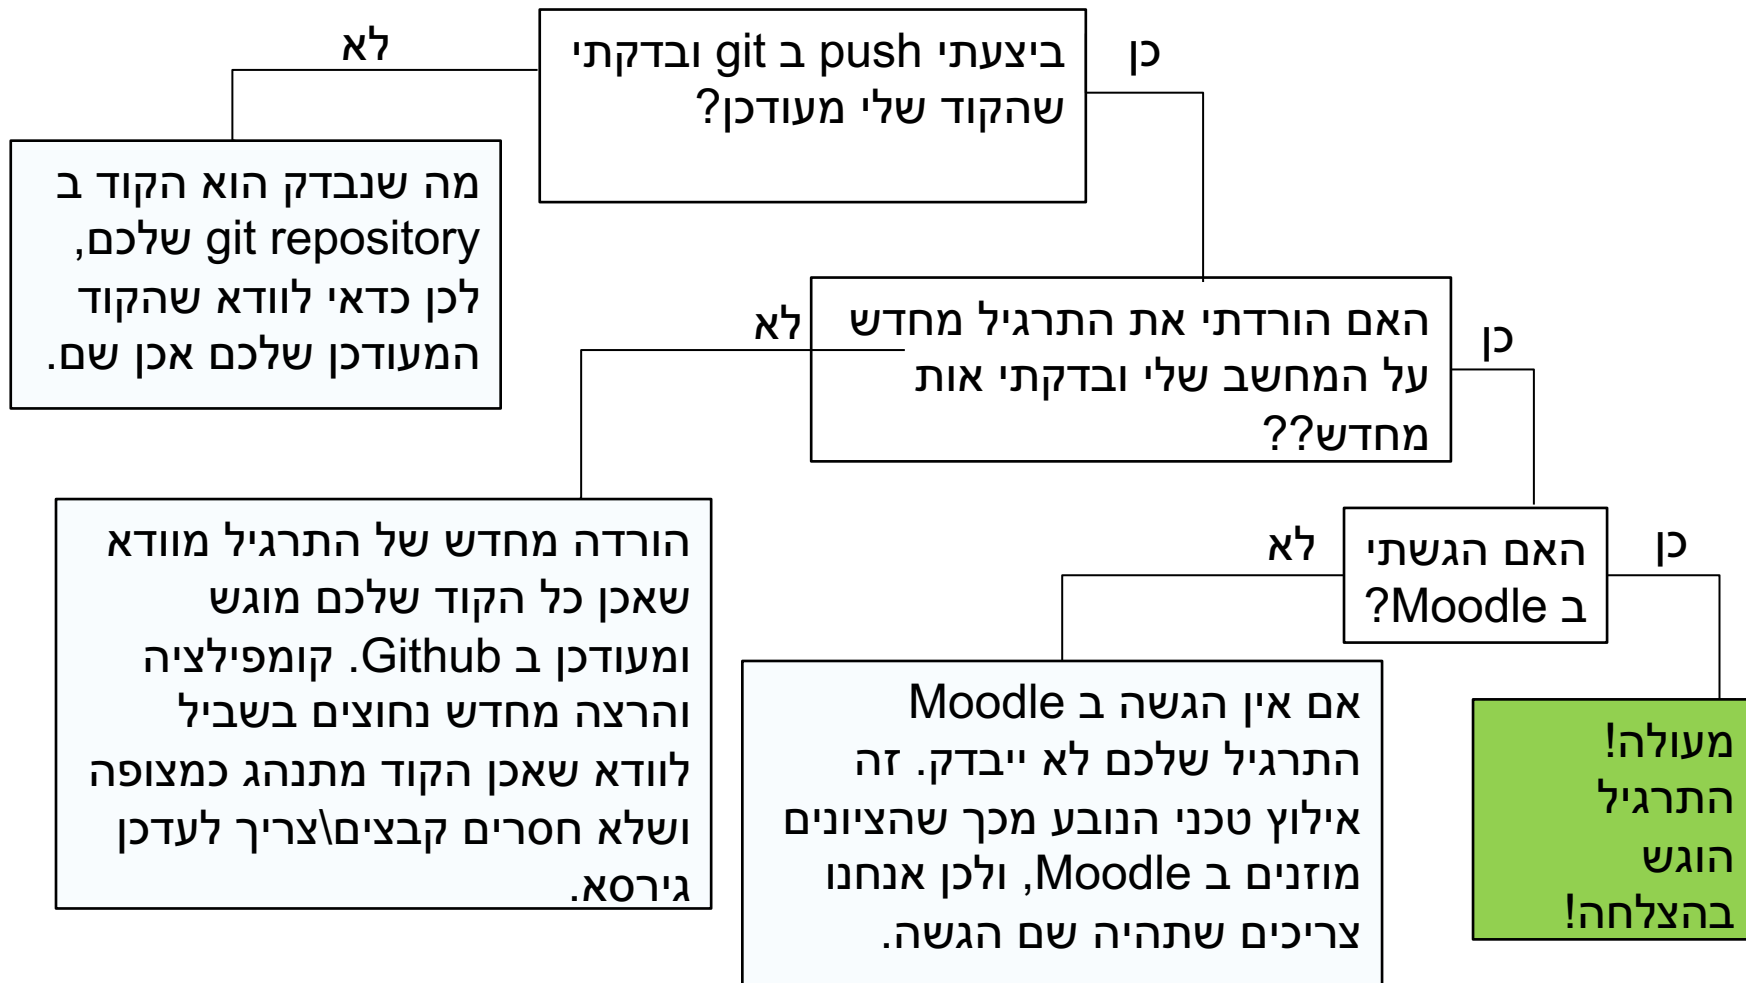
ביצעתי push ב git ובדקתי שהקוד שלי מעודכן?

לא

כן

מה שנבדק הוא הקוד ב git repository שלכם, לכן כדאי לוודא שהקוד המעודכן שלכם אכן שם.

האם הורדתי את התרגיל מחדש על המחשב שלי ובדקתי אות מחדש??

לא

כן

הורדה מחדש של התרגיל מוודא שאכן כל הקוד שלכם מוגש ומעודכן ב Github. קומפילציה והרצה מחדש נחוצים בשביל לוודא שאכן הקוד מתנהג כמצופה ושלא חסרים קבצים\צריך לעדכן גירסא.

האם הגשתי ב Moodle?

לא

כן

אם אין הגשה ב Moodle התרגיל שלכם לא ייבדק. זה אילוץ טכני הנובע מכך שהציונים מוזנים ב Moodle, ולכן אנחנו צריכים שתהיה שם הגשה.

מעולה! התרגיל הוגש בהצלחה!